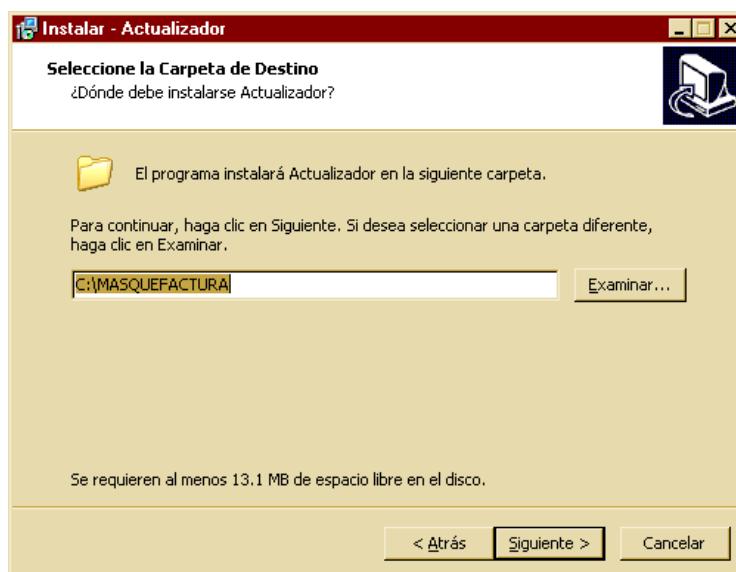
Instalar - Actualizador

Seleccione la Carpeta de Destino
¿Dónde debe instalarse Actualizador?

El programa instalará Actualizador en la siguiente carpeta.

Para continuar, haga clic en Siguiente. Si desea seleccionar una carpeta diferente, haga clic en Examinar.

C:\MASQUEFACTURA

Examinar...

Se requieren al menos 13.1 MB de espacio libre en el disco.

< Atrás

Siguiente >

Cancelar